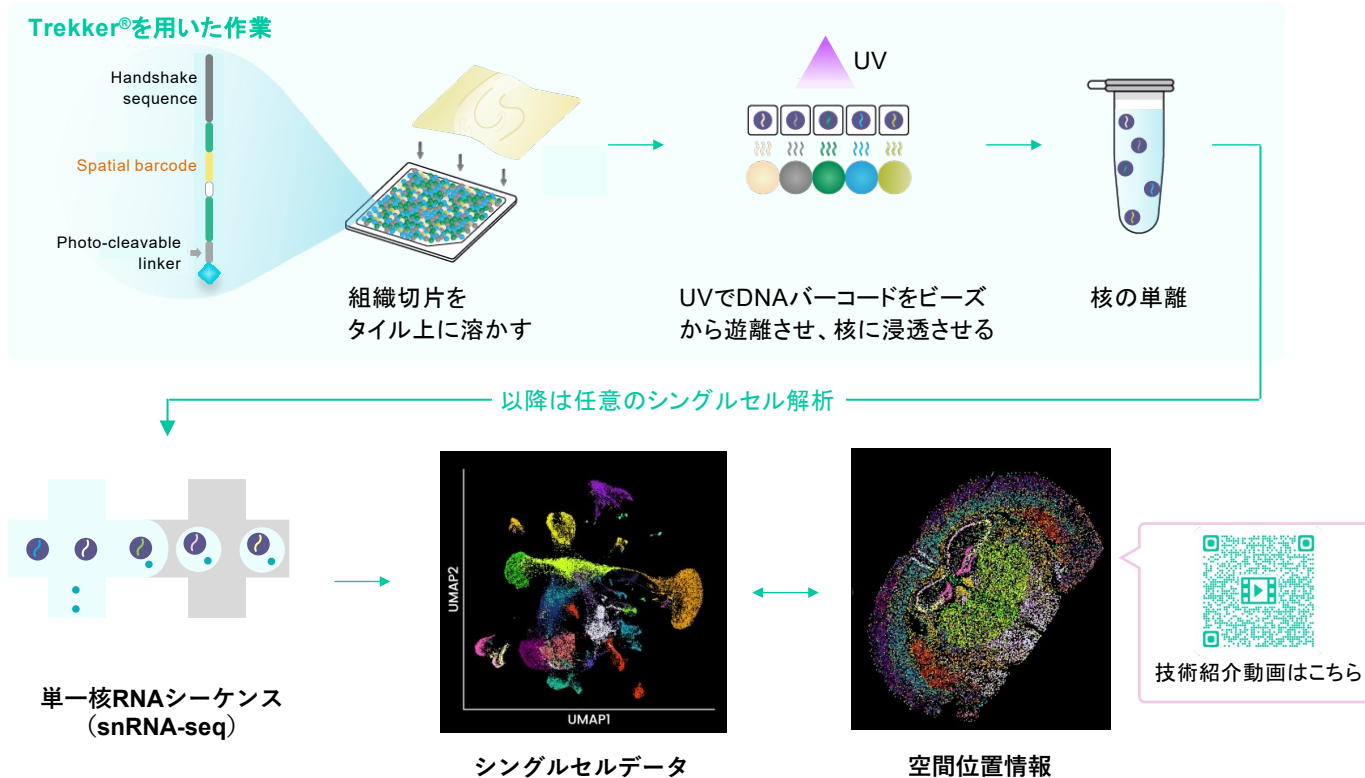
Trekker®を用いた作業

Handshake sequence

Spatial barcode

Photo-cleavable linker

組織切片をタイル上に溶かす

UV

UVでDNAバーコードをビーズから遊離させ、核に浸透させる

核の単離

以降は任意のシングルセル解析

単一核RNAシーケンス（snRNA-seq）

UMAP2

UMAP1

シングルセルデータ

空間位置情報

技術紹介動画はこちら